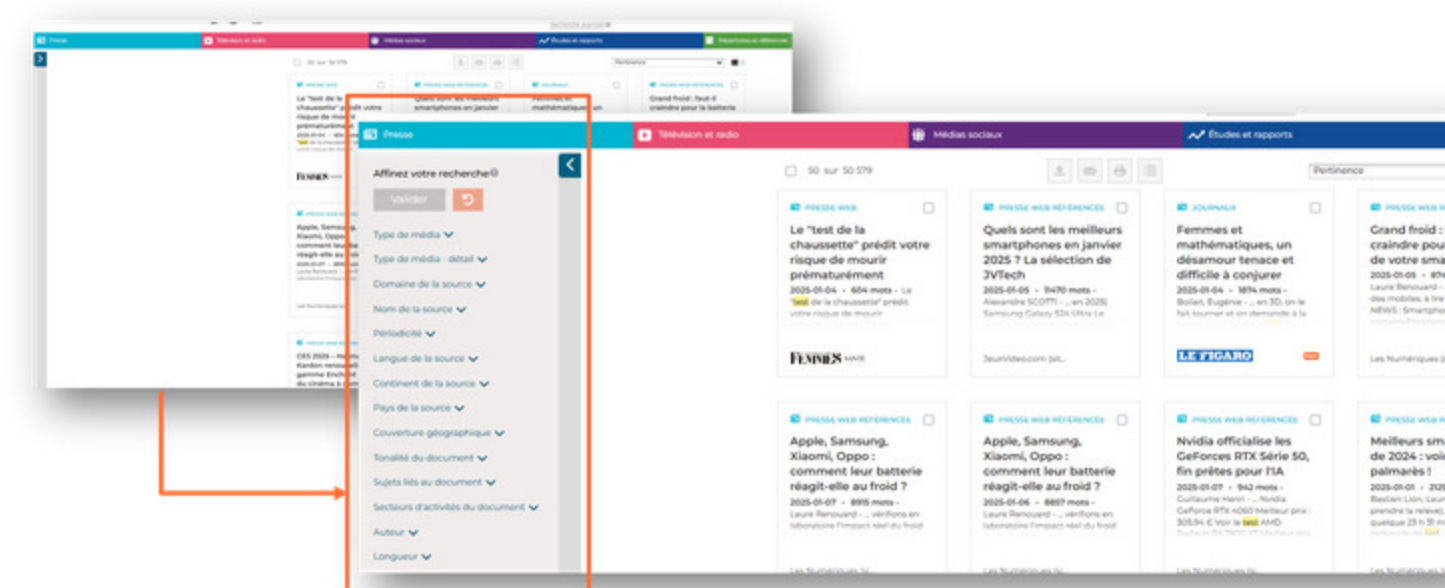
Presse
Télévision et radio
Médias sociaux
Études et rapports
Répertoires et références

50 sur 50 579
Pertinence

Le "test de la chaussette" prédit votre risque de mourir prématurément
Quels sont les meilleurs smartphones en janvier
Femmes et mathématiques, un
Grand froid : faut-il craindre pour la batterie

Apple, Samsung, Xiaomi, Oppo : comment leur batterie

CES 2025

Presse
Télévision et radio
Médias sociaux
Études et rapports

Affinez votre recherche
Valider
Type de média
Type de média : détail
Domaine de la source
Nom de la source
Périodicité
Langue de la source
Continent de la source
Pays de la source
Couverture géographique
Tonalité du document
Sujets liés au document
Secteurs d'activités du document
Auteur
Longueur

50 sur 50 579
Pertinence

PRESSE WEB
Le "test de la chaussette" prédit votre risque de mourir prématurément
2025-01-04 • 604 mots • Le "test de la chaussette" prédit votre risque de mourir
FEMMES

PRESSE WEB RÉFÉRENCES
Quels sont les meilleurs smartphones en janvier 2025 ? La sélection de JVTech
2025-01-05 • 11470 mots • Alexandre SCOTTI • ... en 2025) Samsung Galaxy S24 Ultra Le
JeuxVideo.com (st...

JOURNAUX
Femmes et mathématiques, un désamour tenace et difficile à conjurer
2025-01-04 • 1874 mots • Boilait, Eugénie • ... en 3D, on le fait tourner et on demande à la
LE FIGARO

PRESSE WEB RÉFÉRENCES
Grand froid : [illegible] craindre pou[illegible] de votre sma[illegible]
2025-01-05 • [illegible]
Laure Renouard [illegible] des mobiles, à lire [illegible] NEWS : Smartpho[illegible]
Les Numériques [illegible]

PRESSE WEB RÉFÉRENCES
Apple, Samsung, Xiaomi, Oppo : comment leur batterie réagit-elle au froid ?
2025-01-07 • 8915 mots • Laure Renouard • ... vérifions en laboratoire l'impact réel du froid

PRESSE WEB RÉFÉRENCES
Apple, Samsung, Xiaomi, Oppo : comment leur batterie réagit-elle au froid ?
2025-01-06 • 8857 mots • Laure Renouard • ... vérifions en laboratoire l'impact réel du froid

PRESSE WEB RÉFÉRENCES
Nvidia officialise les GeForces RTX Série 50, fin prêtes pour l'IA
2025-01-07 • 942 mots • Guillaume Henri • ... Nvidia GeForce RTX 4060 Meilleur prix : 305,94 € Voir le test AMD

PRESSE WEB RÉFÉRENCES
Meilleurs sma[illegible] de 2024 : voi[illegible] palmarès !
2025-01-01 • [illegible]
Bastien Lion, Laur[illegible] prendre la relève), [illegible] quelque 23 h 3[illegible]